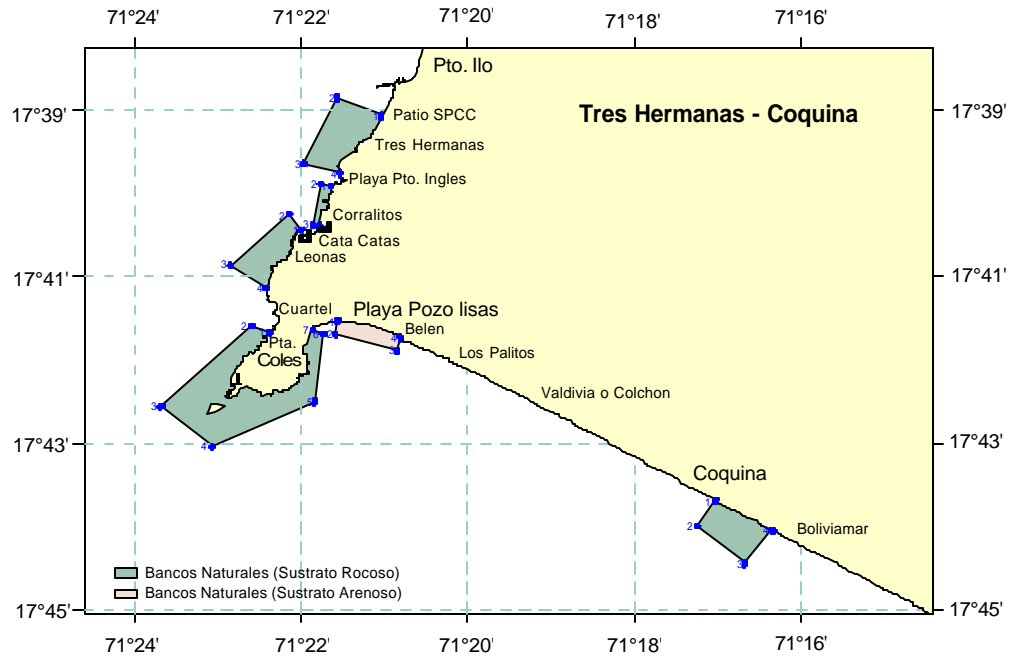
71°24' 71°22' 71°20' 71°18' 71°16'

17°39' 17°41' 17°43' 17°45'

Pto. Ilo

Tres Hermanas - Coquina

Patio SPCC

Tres Hermanas

Playa Pto. Ingles

Corralitos

Cata Catas

Leonas

Cuartel

Playa Pozo lisas

Belen

Pta. Coles

Los Palitos

Valdivia o Colchon

Coquina

Boliviamar

Bancos Naturales (Sustrato Rocoso)

Bancos Naturales (Sustrato Arenoso)

17°39' 17°41' 17°43' 17°45'

71°24' 71°22' 71°20' 71°18' 71°16'